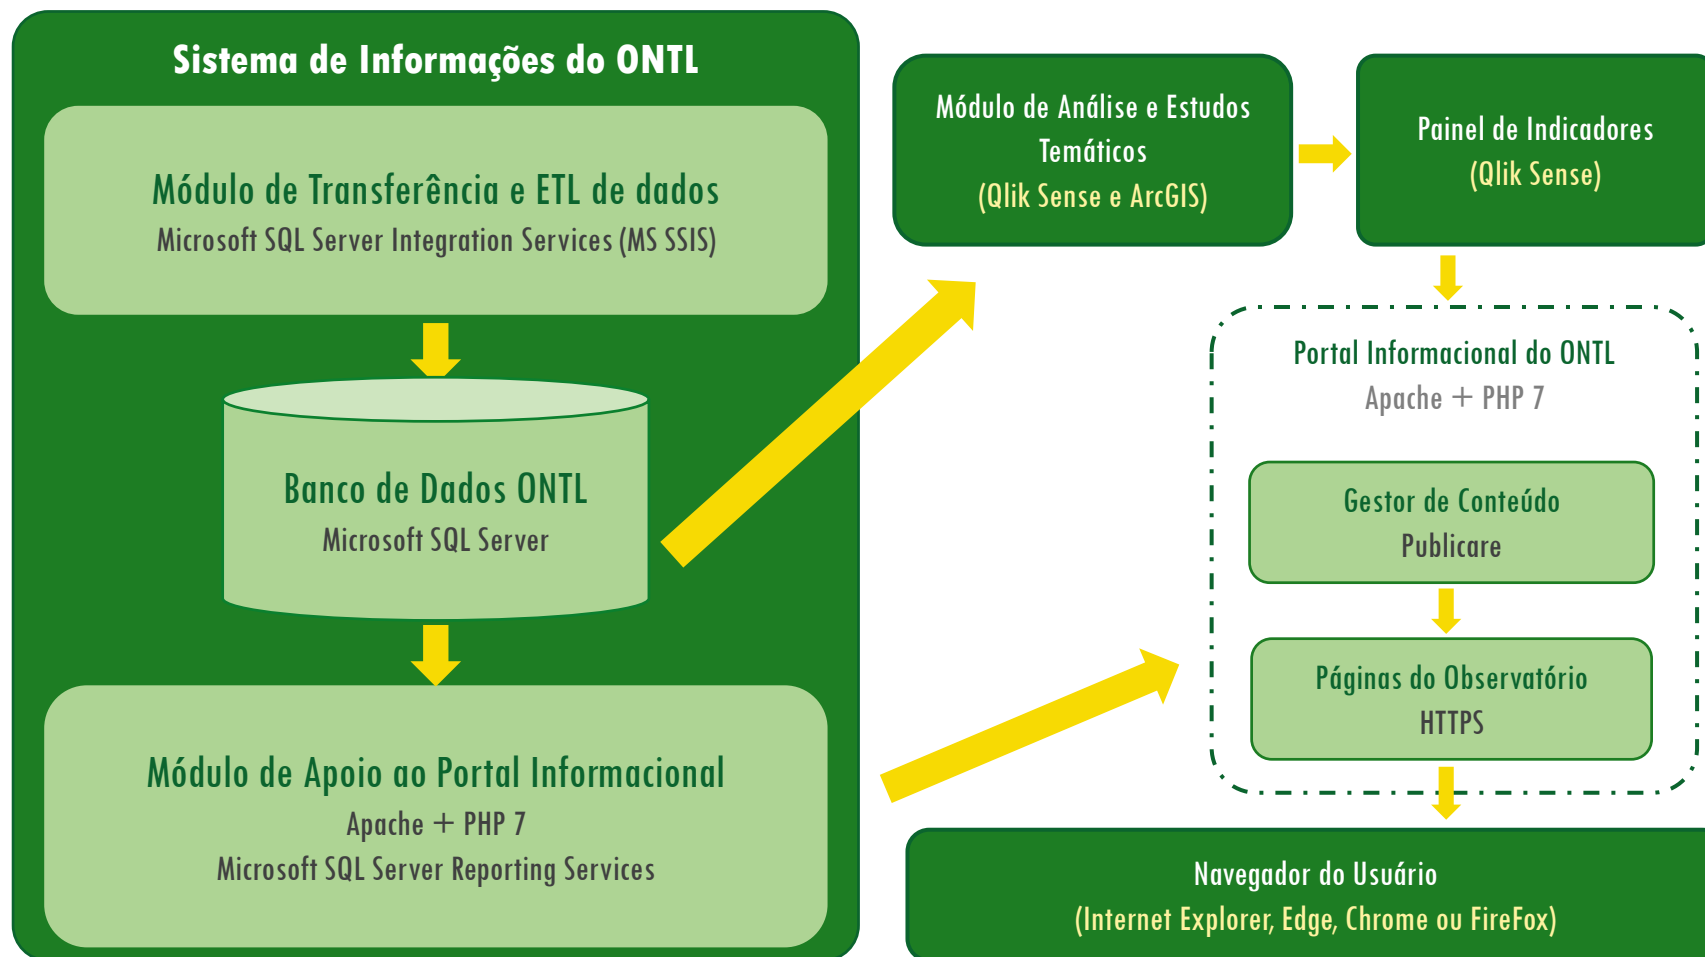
Sistema de Informações do ONTL

Módulo de Transferência e ETL de dados
Microsoft SQL Server Integration Services (MS SSIS)

Banco de Dados ONTL
Microsoft SQL Server

Módulo de Apoio ao Portal Informacional
Apache + PHP 7
Microsoft SQL Server Reporting Services

Módulo de Análise e Estudos Temáticos
(Qlik Sense e ArcGIS)

Painel de Indicadores
(Qlik Sense)

Portal Informacional do ONTL
Apache + PHP 7

Gestor de Conteúdo
Publicare

Páginas do Observatório
HTTPS

Navegador do Usuário
(Internet Explorer, Edge, Chrome ou FireFox)